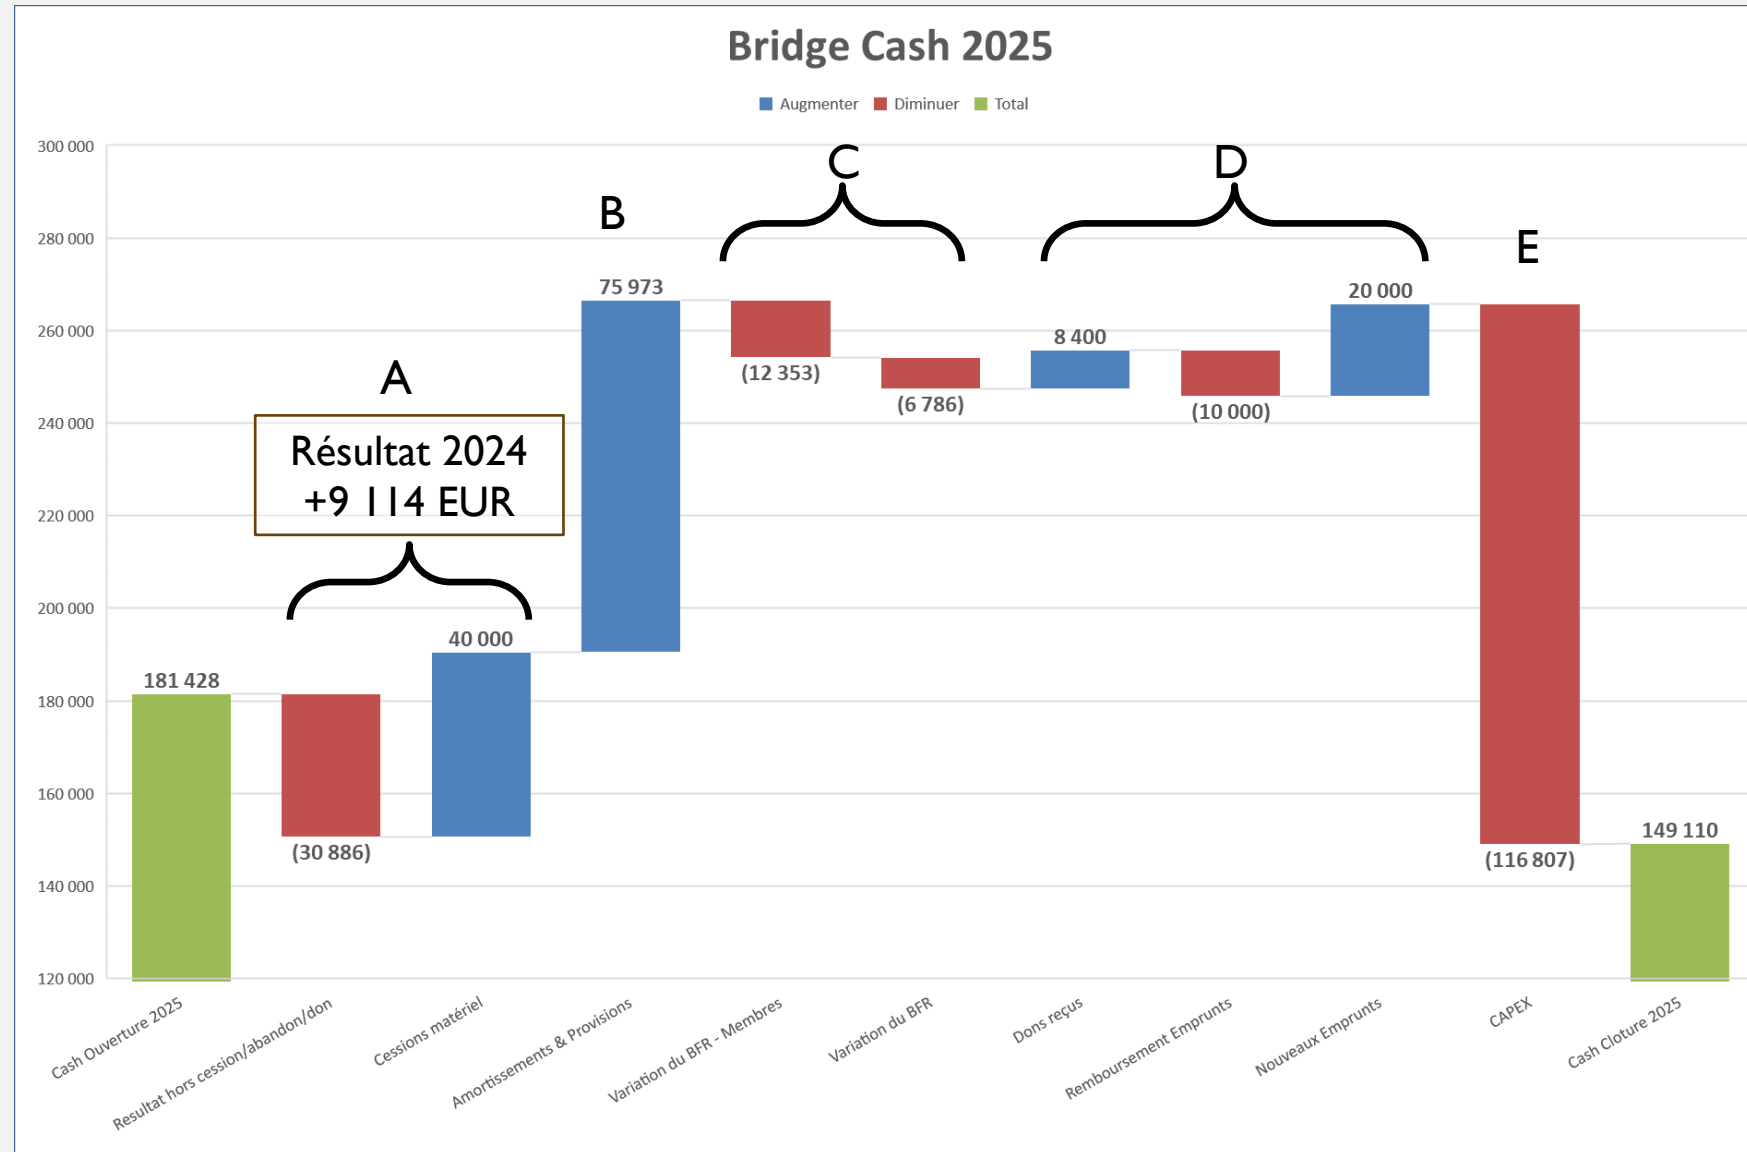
Bridge Cash 2025

Augmenter Diminuer Total

300 000
280 000
260 000
240 000
220 000
200 000
180 000
160 000
140 000
120 000

A

Résultat 2024
+9 114 EUR

B

C

D

E

181 428
(30 886)
40 000
75 973
(12 353)
(6 786)
8 400
(10 000)
20 000
(116 807)
149 110

Cash Ouverture 2025
Resultat hors cession/abandon/don
Cessions matériel
Amortissements & Provisions
Variation du BFR - Membres
Variation du BFR
Dons reçus
Remboursement Emprunts
Nouveaux Emprunts
CAPEX
Cash Cloture 2025